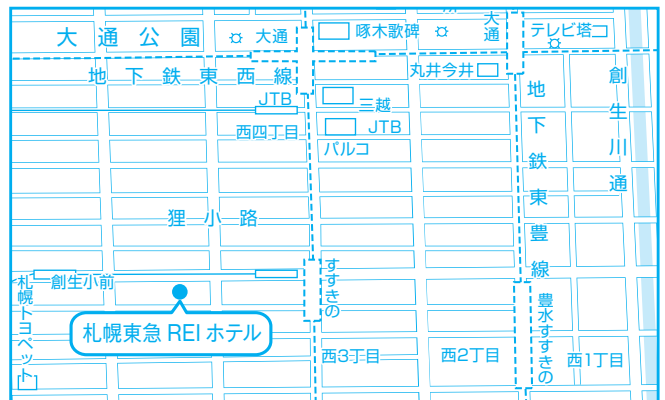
大通公園
大通
啄木歌碑
大通
テレビ塔
地下鉄東西線
丸井今井
JTB
三越
西四丁目
JTB
パルコ
地下鉄東豊線
創生川通
狸小路
すすきの
札幌トヨペット
創生小前
札幌東急 REI ホテル
豊水すすきの
西3丁目
西2丁目
西1丁目